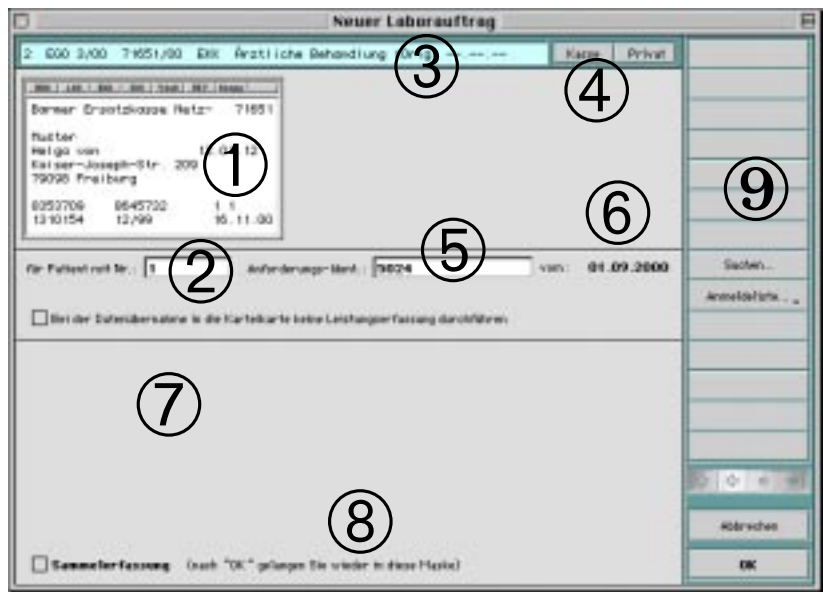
Neuer Laborauftrag

2 E00 3/00 71651/00 EKK Ärztliche Behandlung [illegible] --.--.--

Kasse Privat

③ ④

Barmer Ersatzkasse Metz- 71651

Muster
Helga von 12.03.12
Kaiser-Joseph-Str. 209
79098 Freiburg

8353709 8645732 1 1
1310154 12/99 16.11.00

①

für Patientenrolt Nr.: 1 ② Anforderungs-Ident.: 5624 ⑤ vom: 01.09.2000 ⑥

Bei der Datenübernahme in die Kartekarte keine Leistungserfassung durchführen

⑦

⑨

Suchen...

Anmeldeliste...

⑧

Sammelerfassung (nach "OK" gelangen Sie wieder in diese Maske)

Abbrechen

OK